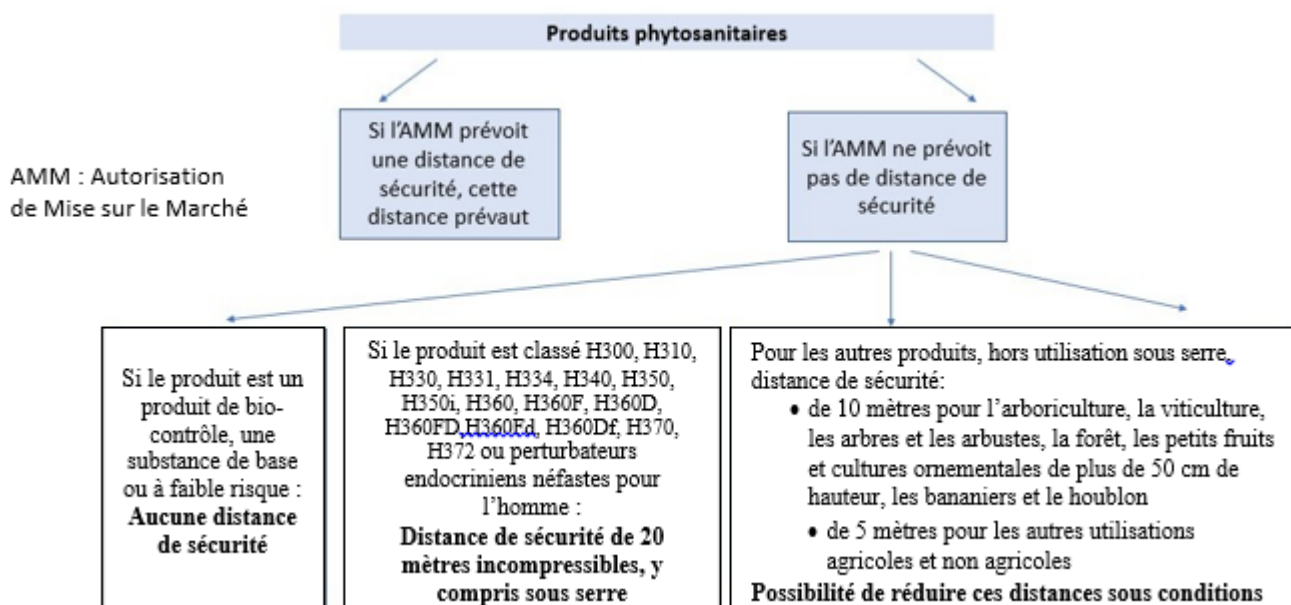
Produits phytosanitaires

Si l'AMM prévoit une distance de sécurité, cette distance prévaut

Si l'AMM ne prévoit pas de distance de sécurité

AMM : Autorisation de Mise sur le Marché

Si le produit est un produit de biocontrôle, une substance de base ou à faible risque : **Aucune distance de sécurité**

Si le produit est classé H300, H310, H330, H331, H334, H340, H350, H350i, H360, H360F, H360D, H360FD,H360Fd, H360Df, H370, H372 ou perturbateurs endocriniens néfastes pour l'homme : **Distance de sécurité de 20 mètres incompressibles, y compris sous serre**

Pour les autres produits, hors utilisation sous serre, distance de sécurité:
- de 10 mètres pour l'arboriculture, la viticulture, les arbres et les arbustes, la forêt, les petits fruits et cultures ornementales de plus de 50 cm de hauteur, les bananiers et le houblon
- de 5 mètres pour les autres utilisations agricoles et non agricoles

**Possibilité de réduire ces distances sous conditions**